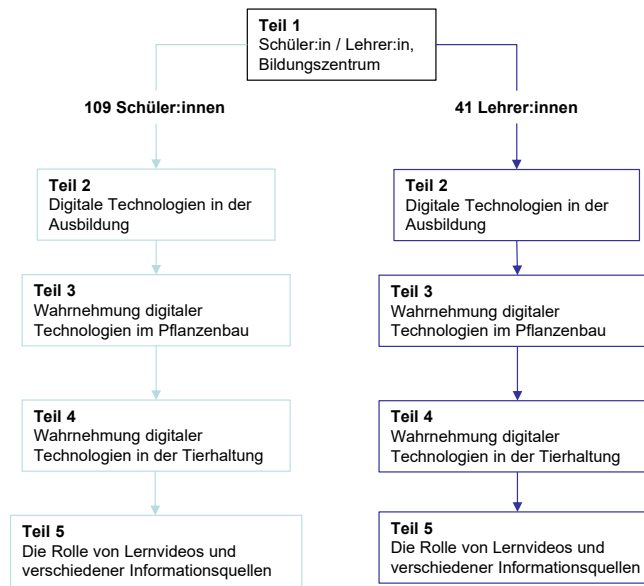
**Teil 1**
Schüler:in / Lehrer:in, Bildungszentrum

**109 Schüler:innen**

**Teil 2**
Digitale Technologien in der Ausbildung

**Teil 3**
Wahrnehmung digitaler Technologien im Pflanzenbau

**Teil 4**
Wahrnehmung digitaler Technologien in der Tierhaltung

**Teil 5**
Die Rolle von Lernvideos und verschiedener Informationsquellen

**41 Lehrer:innen**

**Teil 2**
Digitale Technologien in der Ausbildung

**Teil 3**
Wahrnehmung digitaler Technologien im Pflanzenbau

**Teil 4**
Wahrnehmung digitaler Technologien in der Tierhaltung

**Teil 5**
Die Rolle von Lernvideos und verschiedener Informationsquellen